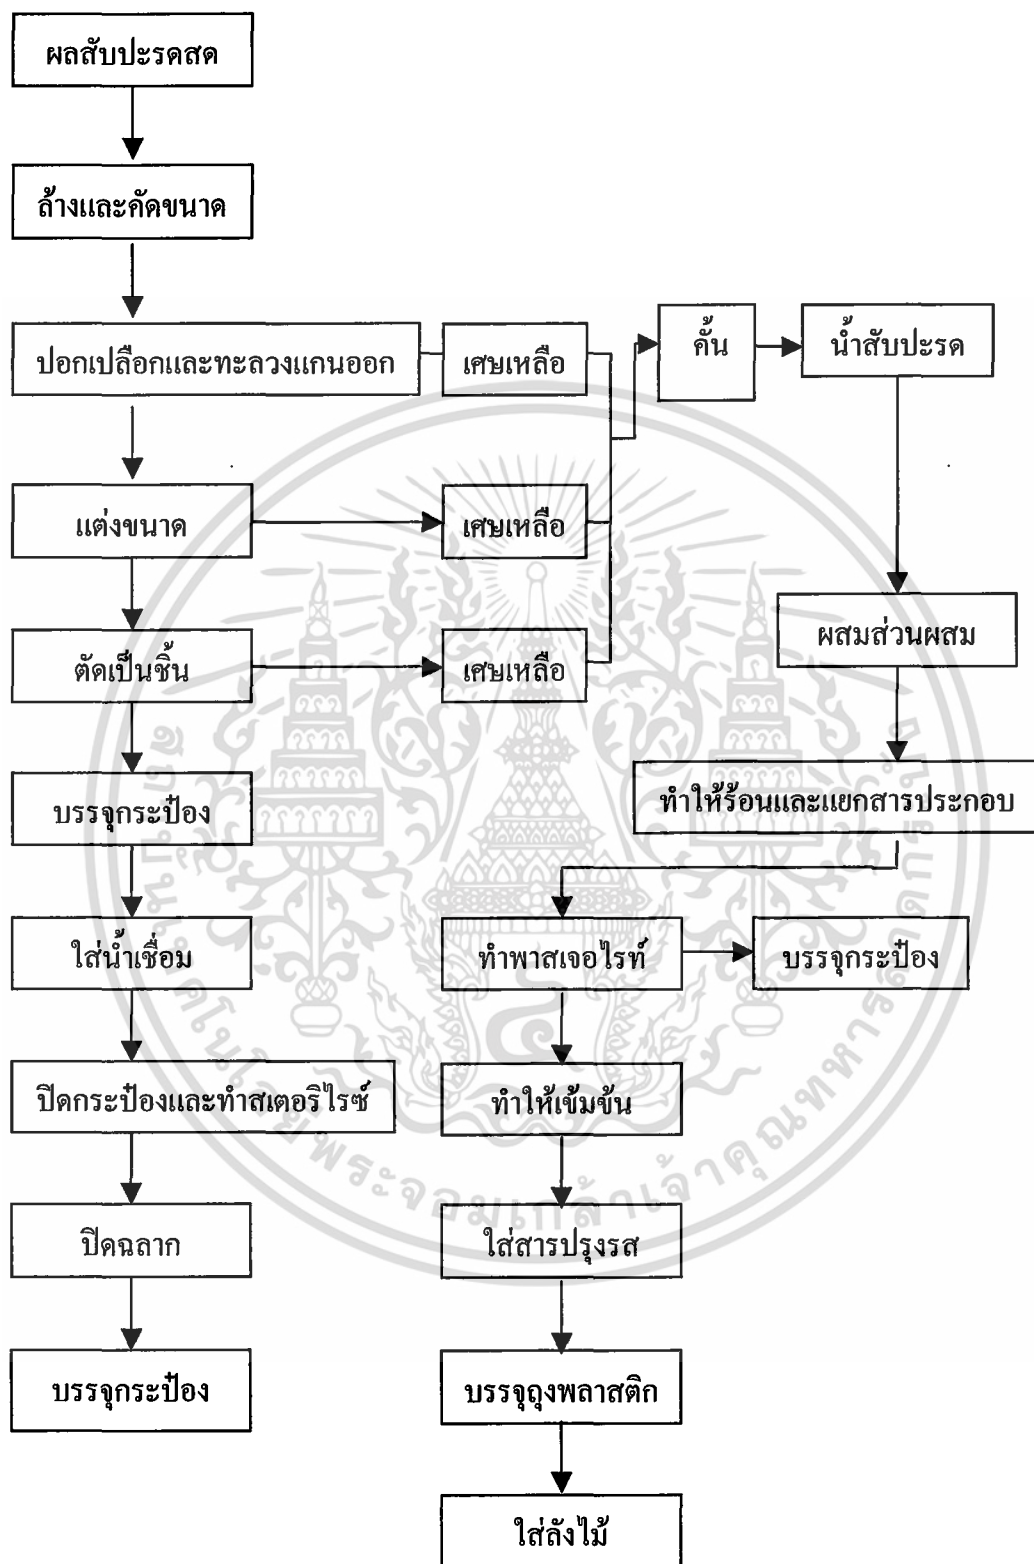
ผลสับปะรดสด

ล้างและคัดขนาด

ปอกเปลือกและทะลวงแกนออก

เศษเหลือ

คั้น

น้ำสับปะรด

แต่งขนาด

เศษเหลือ

ตัดเป็นชิ้น

เศษเหลือ

ผสมส่วนผสม

บรรจุกระป๋อง

ทำให้ร้อนและแยกสารประกอบ

ใส่น้ำเชื่อม

ทำพาสเจอไรท์

บรรจุกระป๋อง

ปิดกระป๋องและทำสเตอริไรซ์

ทำให้เข้มข้น

ปิดฉลาก

ใส่สารปรุงรส

บรรจุกระป๋อง

บรรจุถุงพลาสติก

ใส่ลังไม้